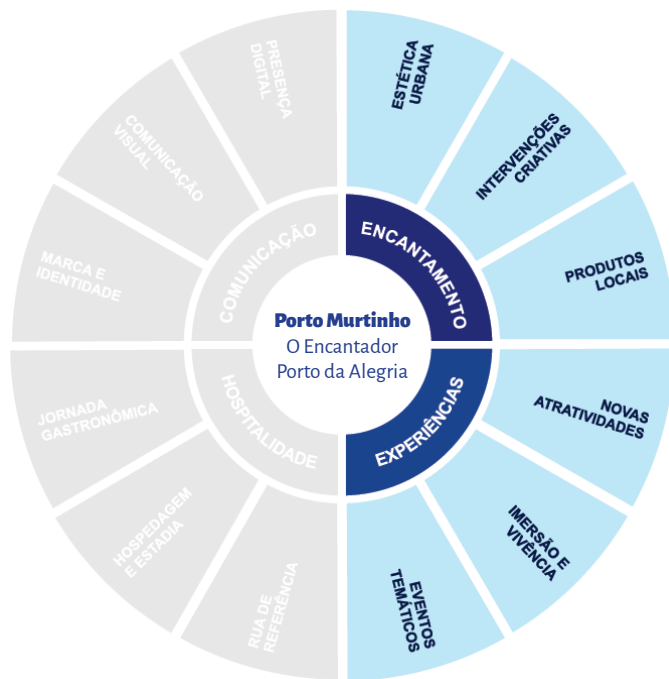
Porto Murtinho
O Encantador Porto da Alegria

ENCANTAMENTO

ESTÉTICA URBANA

INTERVENÇÕES CRIATIVAS

PRODUTOS LOCAIS

EXPERIÊNCIAS

NOVAS ATRATIVIDADES

IMERSÃO E VIVÊNCIA

EVENTOS TEMÁTICOS

HOSPITALIDADE

RUA DE REFERÊNCIA

HOSPEDAGEM E ESTADIA

JORNADA GASTRONÔMICA

COMUNICAÇÃO

MARCA E IDENTIDADE

COMUNICAÇÃO VISUAL

PRESENÇA DIGITAL